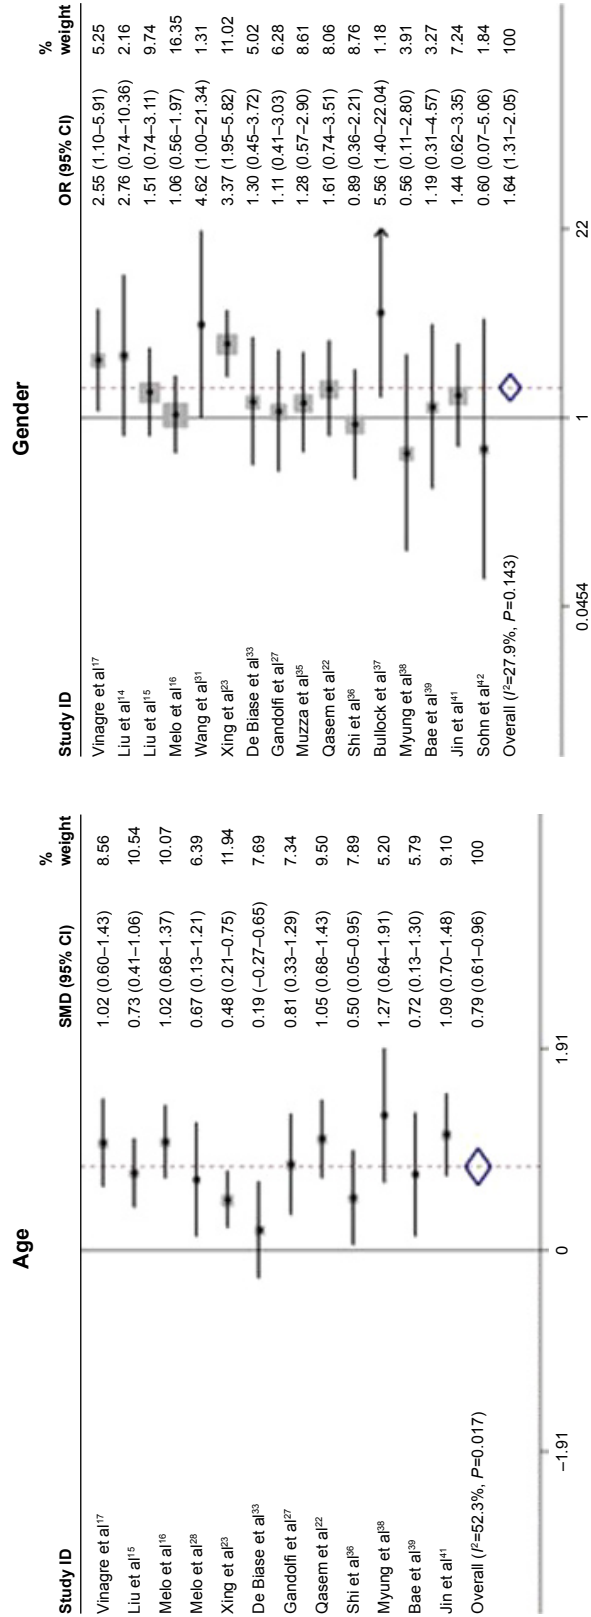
Age

| Study ID | SMD (95% CI) | % weight |
|---|---|---|
| Vinagre et al$^{17}$ | 1.02 (0.60–1.43) | 8.56 |
| Liu et al$^{15}$ | 0.73 (0.41–1.06) | 10.54 |
| Melo et al$^{16}$ | 1.02 (0.68–1.37) | 10.07 |
| Melo et al$^{28}$ | 0.67 (0.13–1.21) | 6.39 |
| Xing et al$^{23}$ | 0.48 (0.21–0.75) | 11.94 |
| De Biase et al$^{33}$ | 0.19 (−0.27–0.65) | 7.69 |
| Gandolfi et al$^{27}$ | 0.81 (0.33–1.29) | 7.34 |
| Qasem et al$^{22}$ | 1.05 (0.68–1.43) | 9.50 |
| Shi et al$^{36}$ | 0.50 (0.05–0.95) | 7.89 |
| Myung et al$^{38}$ | 1.27 (0.64–1.91) | 5.20 |
| Bae et al$^{39}$ | 0.72 (0.13–1.30) | 5.79 |
| Jin et al$^{41}$ | 1.09 (0.70–1.48) | 9.10 |
| Overall ($I^2$=52.3%, $P$=0.017) | 0.79 (0.61–0.96) | 100 |

−1.91 0 1.91

Gender

| Study ID | OR (95% CI) | % weight |
|---|---|---|
| Vinagre et al$^{17}$ | 2.55 (1.10–5.91) | 5.25 |
| Liu et al$^{14}$ | 2.76 (0.74–10.36) | 2.16 |
| Liu et al$^{15}$ | 1.51 (0.74–3.11) | 9.74 |
| Melo et al$^{16}$ | 1.06 (0.56–1.97) | 16.35 |
| Wang et al$^{31}$ | 4.62 (1.00–21.34) | 1.31 |
| Xing et al$^{23}$ | 3.37 (1.95–5.82) | 11.02 |
| De Biase et al$^{33}$ | 1.30 (0.45–3.72) | 5.02 |
| Gandolfi et al$^{27}$ | 1.11 (0.41–3.03) | 6.28 |
| Muzza et al$^{35}$ | 1.28 (0.57–2.90) | 8.61 |
| Qasem et al$^{22}$ | 1.61 (0.74–3.51) | 8.06 |
| Shi et al$^{36}$ | 0.89 (0.36–2.21) | 8.76 |
| Bullock et al$^{37}$ | 5.56 (1.40–22.04) | 1.18 |
| Myung et al$^{38}$ | 0.56 (0.11–2.80) | 3.91 |
| Bae et al$^{39}$ | 1.19 (0.31–4.57) | 3.27 |
| Jin et al$^{41}$ | 1.44 (0.62–3.35) | 7.24 |
| Sohn et al$^{42}$ | 0.60 (0.07–5.06) | 1.84 |
| Overall ($I^2$=27.9%, $P$=0.143) | 1.64 (1.31–2.05) | 100 |

0.0454 1 22